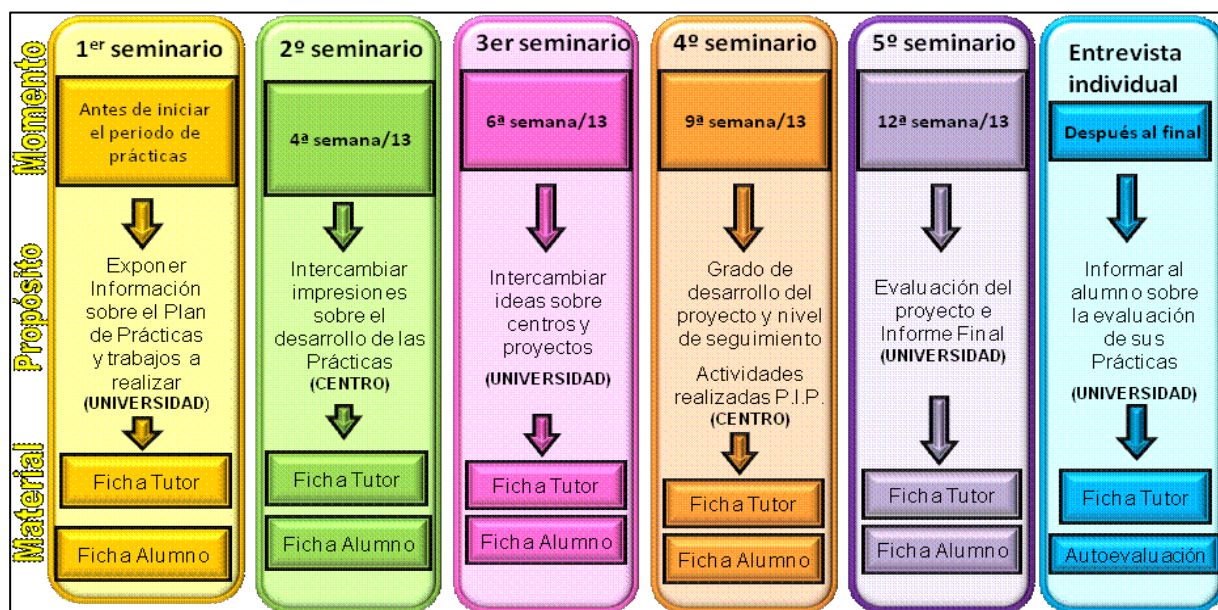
Momento

Propósito

Material

1$^{er}$ seminario

Antes de iniciar el periodo de prácticas

Exponer Información sobre el Plan de Prácticas y trabajos a realizar (UNIVERSIDAD)

Ficha Tutor

Ficha Alumno

2º seminario

4ª semana/13

Intercambiar impresiones sobre el desarrollo de las Prácticas (CENTRO)

Ficha Tutor

Ficha Alumno

3er seminario

6ª semana/13

Intercambiar ideas sobre centros y proyectos

(UNIVERSIDAD)

Ficha Tutor

Ficha Alumno

4º seminario

9ª semana/13

Grado de desarrollo del proyecto y nivel de seguimiento

Actividades realizadas P.I.P. (CENTRO)

Ficha Tutor

Ficha Alumno

5º seminario

12ª semana/13

Evaluación del proyecto e Informe Final (UNIVERSIDAD)

Ficha Tutor

Ficha Alumno

Entrevista individual

Después al final

Informar al alumno sobre la evaluación de sus Prácticas

(UNIVERSIDAD)

Ficha Tutor

Autoevaluación